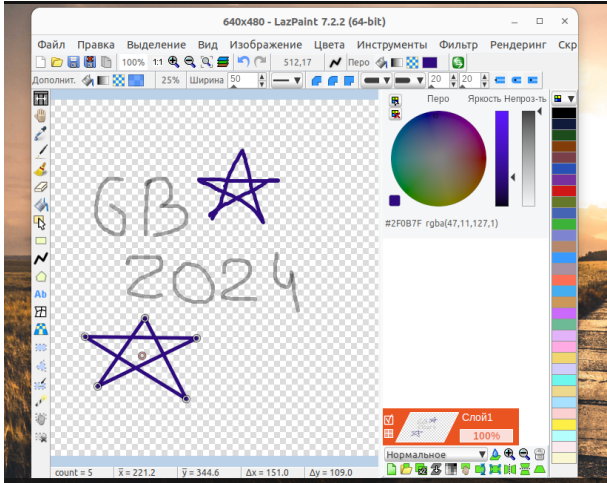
640x480 - LazPaint 7.2.2 (64-bit)

Файл Правка Выделение Вид Изображение Цвета Инструменты Фильтр Рендеринг Скр

100% 1:1 512,17 Перо

Дополнит. 25% Ширина 50 20 20

Перо Яркость Непрозр-ть

#2F0B7F rgba(47,11,127,1)

Ab

GB

2024

Слой1
100%

Нормальное

count = 5 x = 221.2 y = 344.6 Δx = 151.0 Δy = 109.0